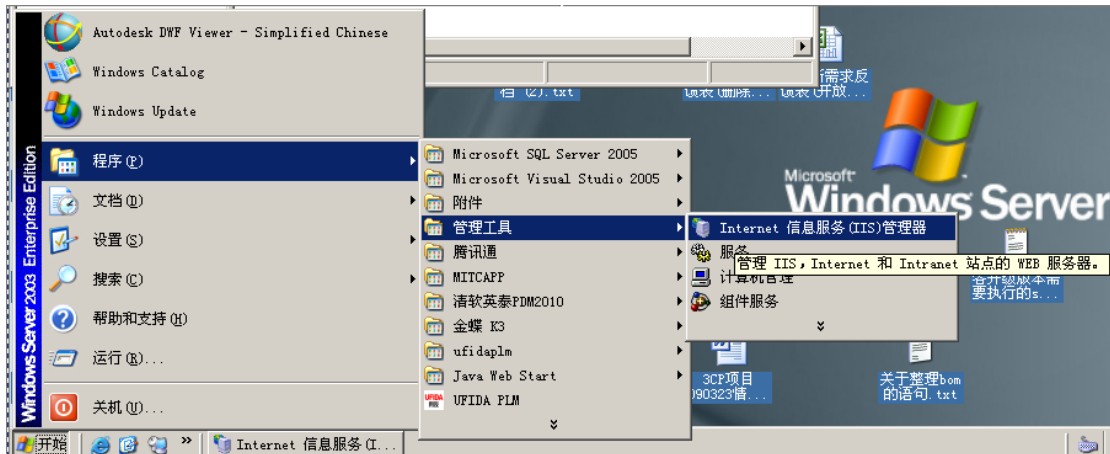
Autodesk DWF Viewer - Simplified Chinese
Windows Catalog
Windows Update
程序(P)
文档(D)
设置(S)
搜索(C)
帮助和支持(H)
运行(R)...
关机(U)...
Windows Server 2003 Enterprise Edition

Microsoft SQL Server 2005
Microsoft Visual Studio 2005
附件
管理工具
腾讯通
MITCAPP
清软英泰PDM2010
金蝶 K3
ufidaplm
Java Web Start
UFIDA PLM

Internet 信息服务(IIS)管理器
服务
计算机管理
组件服务

管理 IIS，Internet 和 Intranet 站点的 WEB 服务器。

档 (2).txt
需求反馈表(删除...
馈表(开放...
Microsoft Windows Server
各升级版本需要执行的s...
3CP项目090323信...
关于整理bom的语句.txt

开始
Internet 信息服务(I...